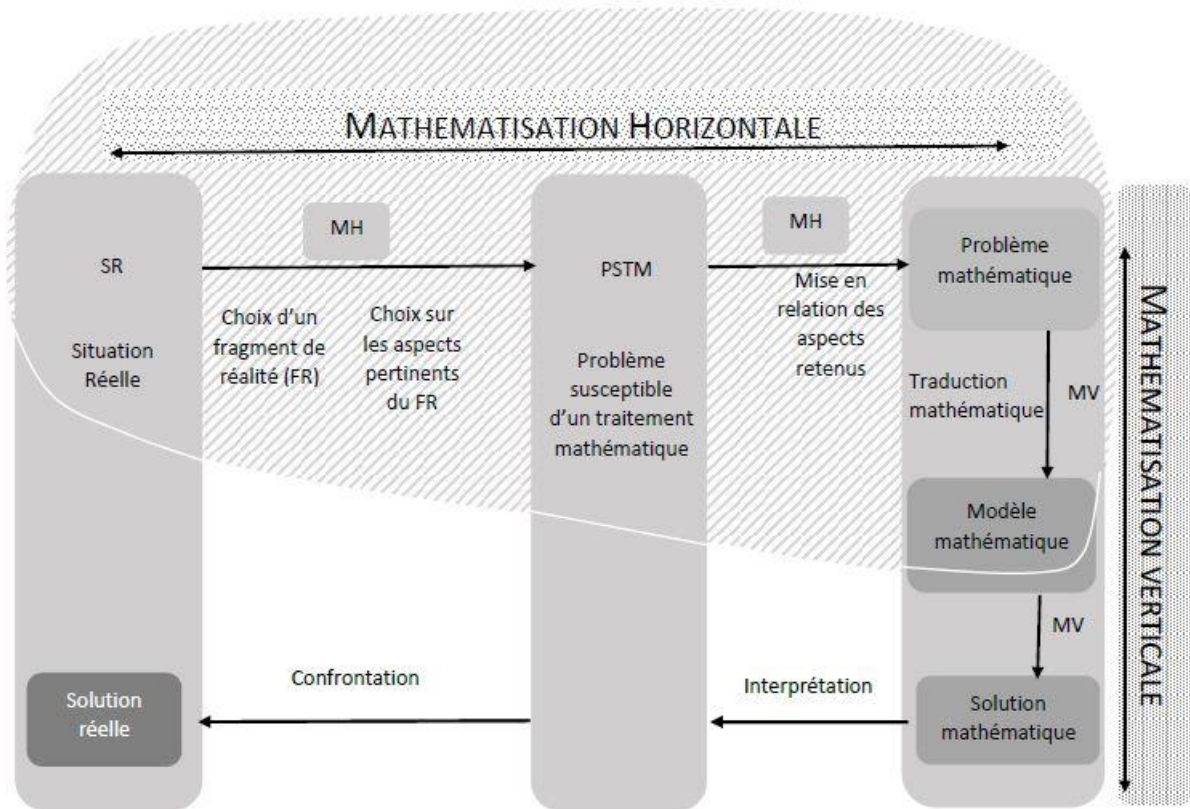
MATHEMATISATION HORIZONTALE

SR

Situation Réelle

MH

Choix d'un fragment de réalité (FR)

Choix sur les aspects pertinents du FR

PSTM

Problème susceptible d'un traitement mathématique

MH

Mise en relation des aspects retenus

Problème mathématique

Traduction mathématique

MV

Modèle mathématique

MV

Solution mathématique

Interprétation

Confrontation

Solution réelle

MATHEMATISATION VERTICALE